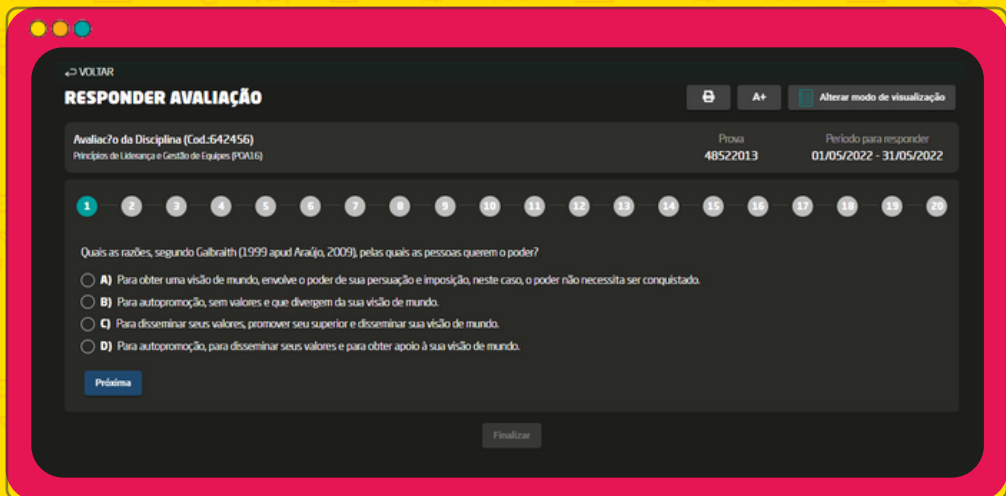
VOLTAR

RESPONDER AVALIAÇÃO

A+

Alterar modo de visualização

Avaliac?o da Disciplina (Cod.:642456)
Princípios de Liderança e Gestão de Equipes (PDA16)

Prova
48522013

Período para responder
01/05/2022 - 31/05/2022

1 2 3 4 5 6 7 8 9 10 11 12 13 14 15 16 17 18 19 20

Quais as razões, segundo Galbraith (1999 apud Araújo, 2009), pelas quais as pessoas querem o poder?

A) Para obter uma visão de mundo, envolve o poder de sua persuação e imposição, neste caso, o poder não necessita ser conquistado.

B) Para autopromoção, sem valores e que divergem da sua visão de mundo.

C) Para disseminar seus valores, promover seu superior e disseminar sua visão de mundo.

D) Para autopromoção, para disseminar seus valores e para obter apoio à sua visão de mundo.

Próxima

Finalizar